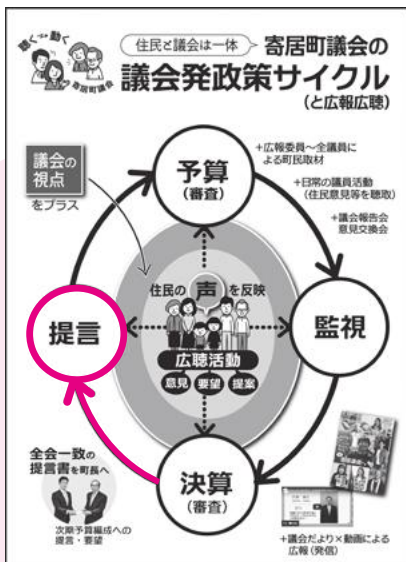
聴く 動く 寄居町議会

住民と議会は一体 寄居町議会の

議会発政策サイクル

(と広報広聴)

議会の視点をプラス

予算
(審査)

+広報委員～全議員による町民取材

+日常の議員活動
(住民意見等を聴取)

+議会報告会
意見交換会

住民の声を反映

提言

広聴活動

意見 要望 提案

監視

全会一致の提言書を町長へ

次期予算編成への提言・要望

決算
(審査)

+議会だより×動画による広報(発信)